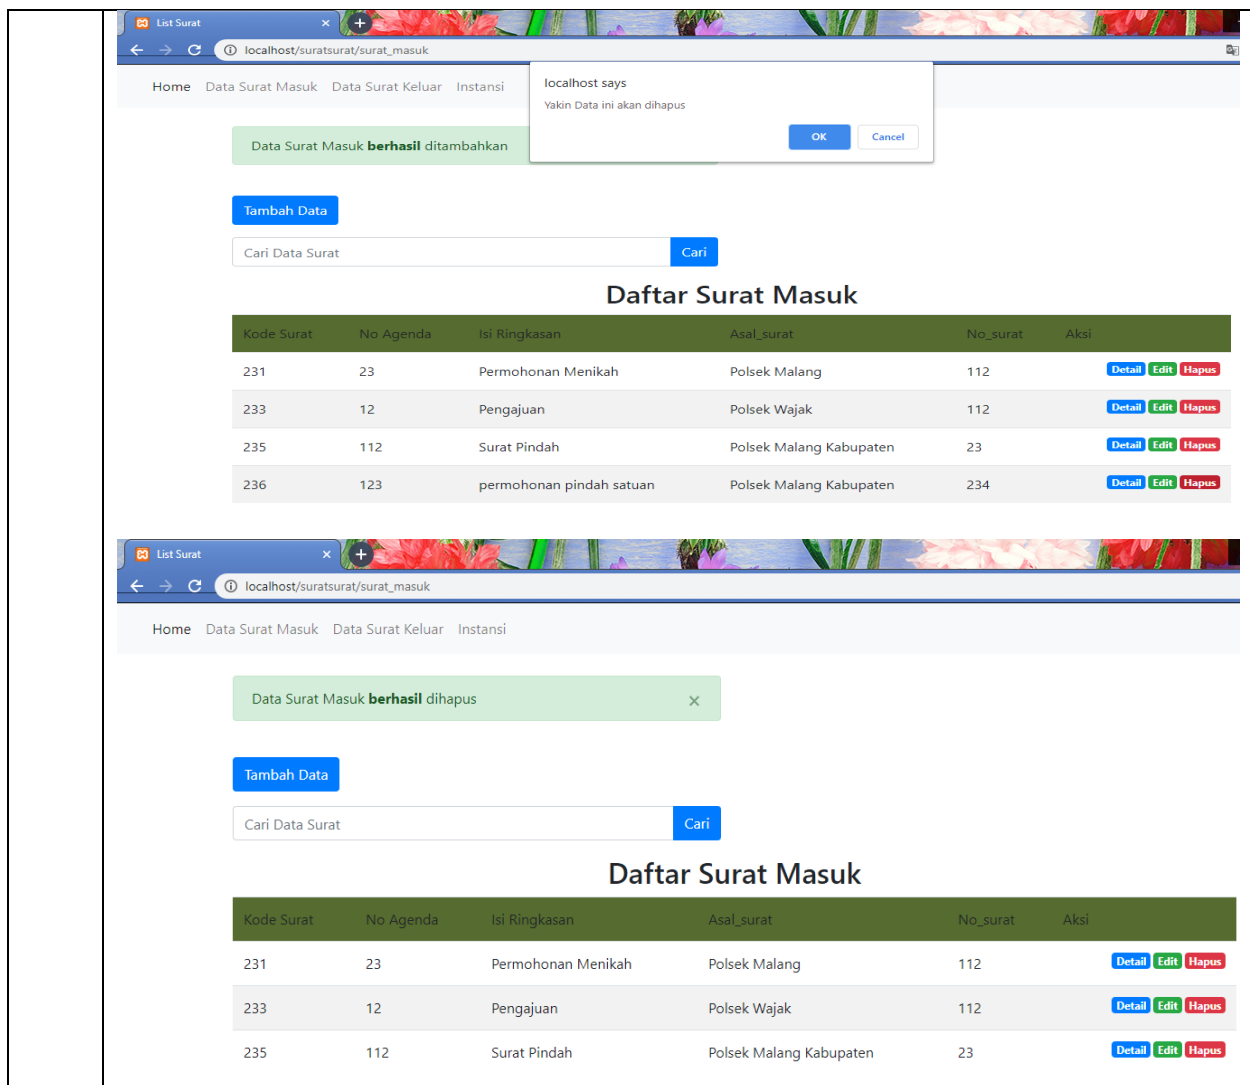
List Surat
localhost/suratsurat/surat_masuk

Home Data Surat Masuk Data Surat Keluar Instansi

localhost says
Yakin Data ini akan dihapus
OK Cancel

Data Surat Masuk **berhasil** ditambahkan

Tambah Data

Cari Data Surat Cari

Daftar Surat Masuk

| Kode Surat | No Agenda | Isi Ringkasan | Asal_surat | No_surat | Aksi |
|---|---|---|---|---|---|
| 231 | 23 | Permohonan Menikah | Polsek Malang | 112 | Detail Edit Hapus |
| 233 | 12 | Pengajuan | Polsek Wajak | 112 | Detail Edit Hapus |
| 235 | 112 | Surat Pindah | Polsek Malang Kabupaten | 23 | Detail Edit Hapus |
| 236 | 123 | permohonan pindah satuan | Polsek Malang Kabupaten | 234 | Detail Edit Hapus |

List Surat
localhost/suratsurat/surat_masuk

Home Data Surat Masuk Data Surat Keluar Instansi

Data Surat Masuk **berhasil** dihapus ×

Tambah Data

Cari Data Surat Cari

Daftar Surat Masuk

| Kode Surat | No Agenda | Isi Ringkasan | Asal_surat | No_surat | Aksi |
|---|---|---|---|---|---|
| 231 | 23 | Permohonan Menikah | Polsek Malang | 112 | Detail Edit Hapus |
| 233 | 12 | Pengajuan | Polsek Wajak | 112 | Detail Edit Hapus |
| 235 | 112 | Surat Pindah | Polsek Malang Kabupaten | 23 | Detail Edit Hapus |